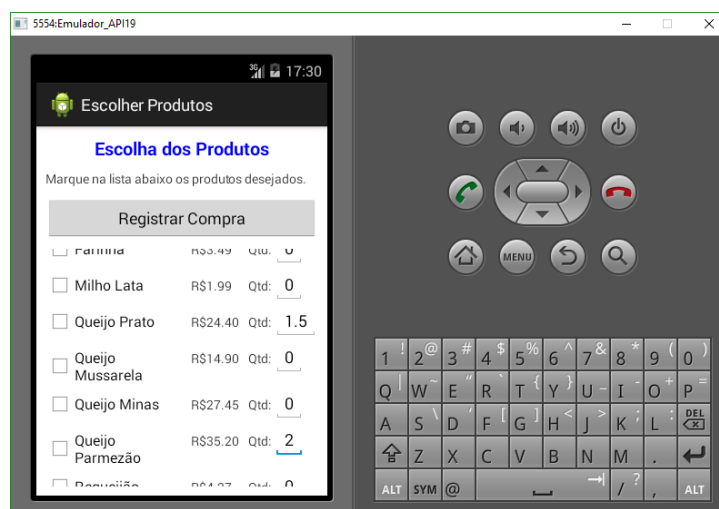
5554:Emulador_API19

17:30

Escolher Produtos

Escolha dos Produtos

Marque na lista abaixo os produtos desejados.

Registrar Compra

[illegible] R$3.49 Qtd: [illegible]

Milho Lata R$1.99 Qtd: 0

Queijo Prato R$24.40 Qtd: 1.5

Queijo Mussarela R$14.90 Qtd: 0

Queijo Minas R$27.45 Qtd: 0

Queijo Parmezão R$35.20 Qtd: 2

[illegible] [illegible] Qtd: 0

MENU

1 ! 2 @ 3 # 4 $ 5 % 6 ^ 7 & 8 * 9 ( 0 )
Q W ~ E " R ` T { Y } U - I O + P =
A S \ D ' F [ G ] H < J > K ; L : DEL
Z X C V B N M .
ALT SYM @ / ? , ALT